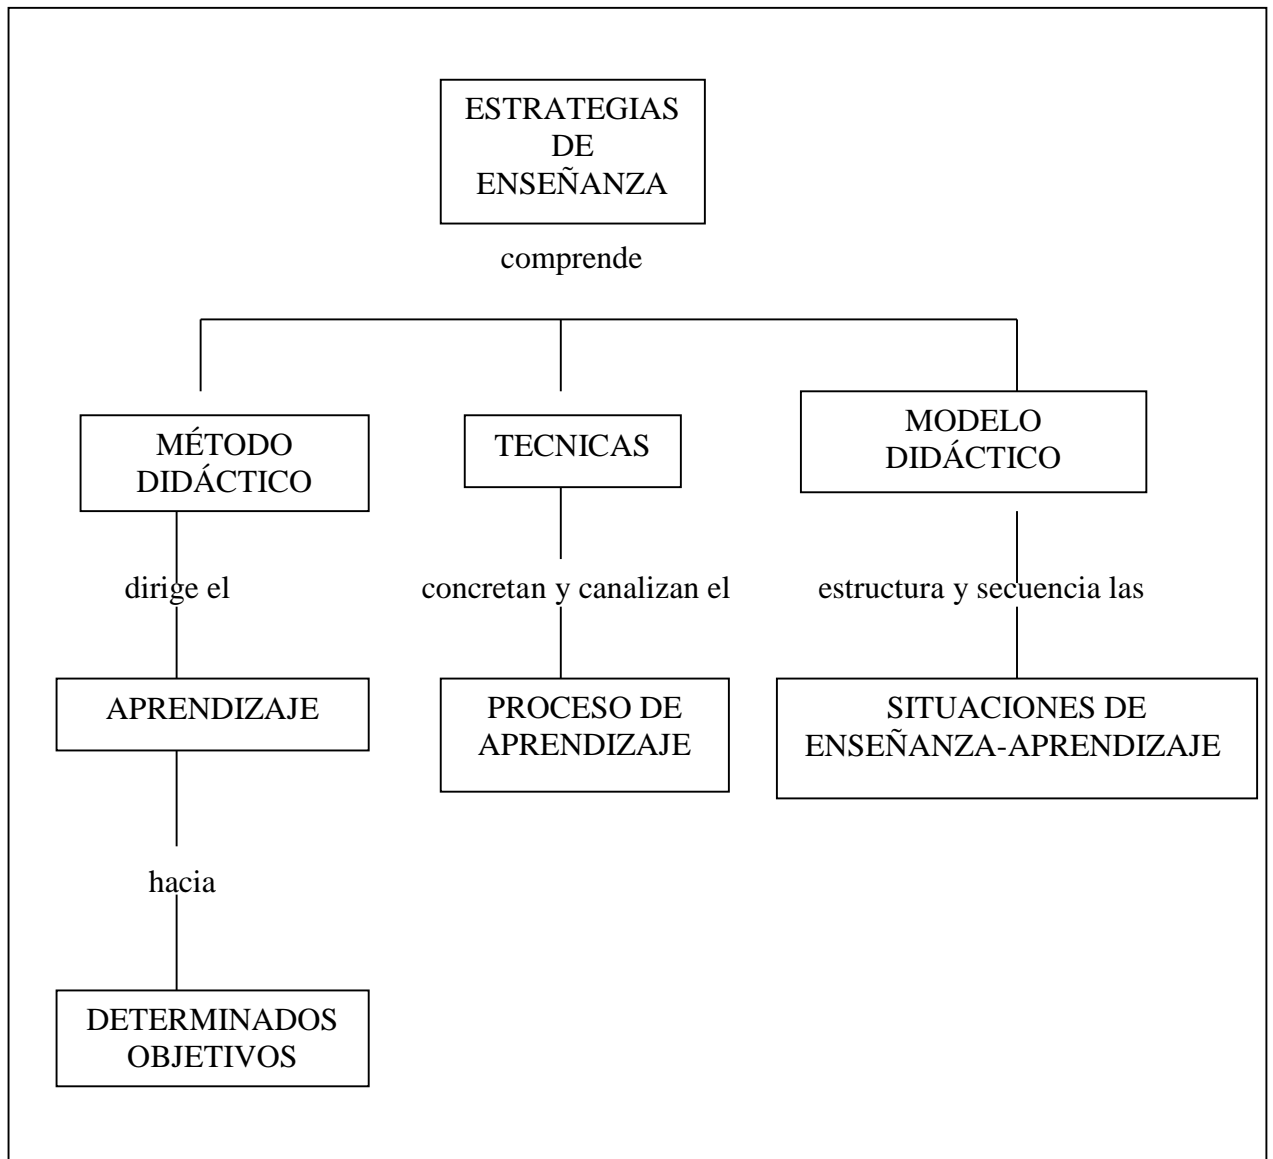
ESTRATEGIAS DE ENSEÑANZA

comprende

MÉTODO DIDÁCTICO

dirige el

APRENDIZAJE

hacia

DETERMINADOS OBJETIVOS

TECNICAS

concretan y canalizan el

PROCESO DE APRENDIZAJE

MODELO DIDÁCTICO

estructura y secuencia las

SITUACIONES DE ENSEÑANZA-APRENDIZAJE